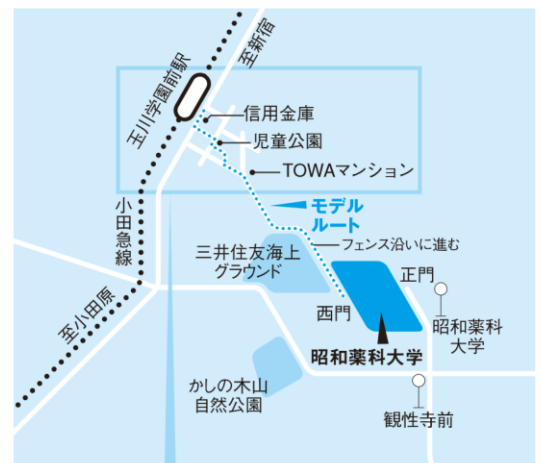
玉川学園前駅

至新宿

信用金庫

児童公園

TOWAマンション

モデルルート

フェンス沿いに進む

小田急線

三井住友海上グラウンド

正門

西門

昭和薬科大学

至小田原

昭和薬科大学

かしの木山自然公園

観性寺前